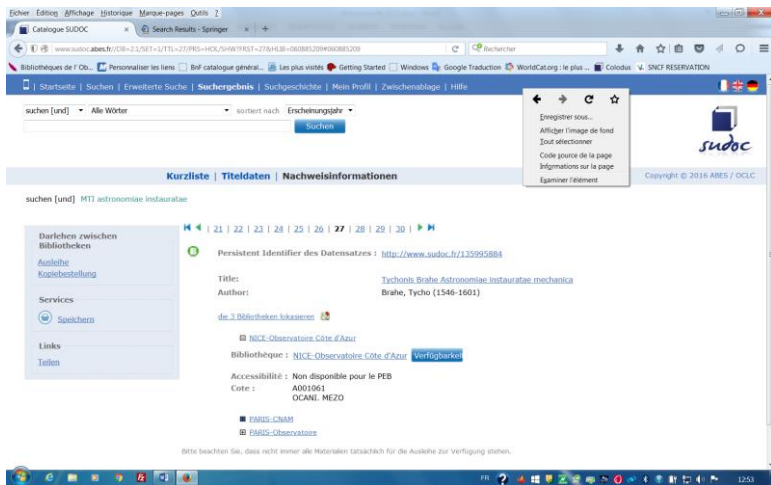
Fichier Édition Affichage Historique Marque-pages Outils ?

Catalogue SUDOC × Search Results - Springer × +

www.sudoc.abes.fr/DB=2.1/SET=1/TTL=27/PRS=HOL/SHW?FRST=27&HLIB=060885209#060885209

Rechercher

Bibliothèques de l'Ob... Personnaliser les liens BnF catalogue général... Les plus visités Getting Started Windows Google Traduction WorldCat.org : le plus ... Colodus SNCF RESERVATION

| Startseite | Suchen | Erweiterte Suche | Suchergebnis | Suchgeschichte | Mein Profil | Zwischenablage | Hilfe

Enregistrer sous...
Afficher l'image de fond
Tout sélectionner
Code source de la page
Informations sur la page
Examiner l'élément

suchen [und] Alle Wörter sortiert nach Erscheinungsjahr

Suchen

sudoc

Kurzliste | Titeldaten | Nachweisinformationen

Copyright © 2016 ABES / OCLC

suchen [und] MTI astronomiae instauratae

Darlehen zwischen Bibliotheken
Ausleihe
Kopiebestellung

Services
Speichern

Links
Teilen

| 21 | 22 | 23 | 24 | 25 | 26 | 27 | 28 | 29 | 30 |

Persistent Identifier des Datensatzes : http://www.sudoc.fr/135995884

Title: Tychonis Brahe Astronomiae instauratae mechanica
Author: Brahe, Tycho (1546-1601)

die 3 Bibliotheken lokalisieren

NICE-Observatoire Côte d'Azur

Bibliothèque : NICE-Observatoire Côte d'Azur Verfügbarkeit

Accessibilité : Non disponible pour le PEB
Cote : A001061
OCANI. MEZO

PARIS-CNAM
PARIS-Observatoire

Bitte beachten Sie, dass nicht immer alle Materialien tatsächlich für die Ausleihe zur Verfügung stehen.

FR 12:53